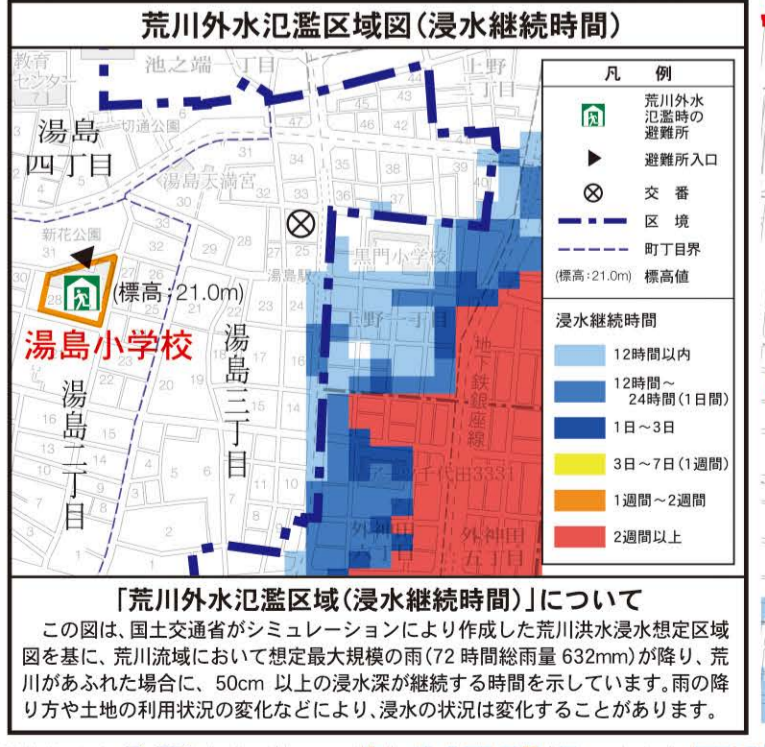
荒川外水氾濫区域図（浸水継続時間）

教育センター

池之端一丁目

上野二丁目

一切通公園

湯島四丁目

湯島天満宮

新花公園

(標高:21.0m)

湯島小学校

湯島二丁目

湯島三丁目

湯島駅

黒門小学校

上野一丁目

地下鉄銀座線

アーツ千代田3331

外神田四丁目

外神田五丁目

45 43 47 46 42 44 41 34 36 35 38 39 40 31 32 33 30 29 28 27 26 25 24 23 22 21 20 19 18 17 16 15 14 13 12 11 10 9 8 7 6 5 4 3 2 1

凡　例

荒川外水氾濫時の避難所

避難所入口

交　番

区　境

町丁目界

(標高:21.0m)　標高値

浸水継続時間

12時間以内

12時間～24時間（1日間）

1日～3日

3日～7日（1週間）

1週間～2週間

2週間以上

「荒川外水氾濫区域（浸水継続時間）」について

この図は、国土交通省がシミュレーションにより作成した荒川洪水浸水想定区域図を基に、荒川流域において想定最大規模の雨（72時間総雨量632mm）が降り、荒川があふれた場合に、50cm以上の浸水深が継続する時間を示しています。雨の降り方や土地の利用状況の変化などにより、浸水の状況は変化することがあります。